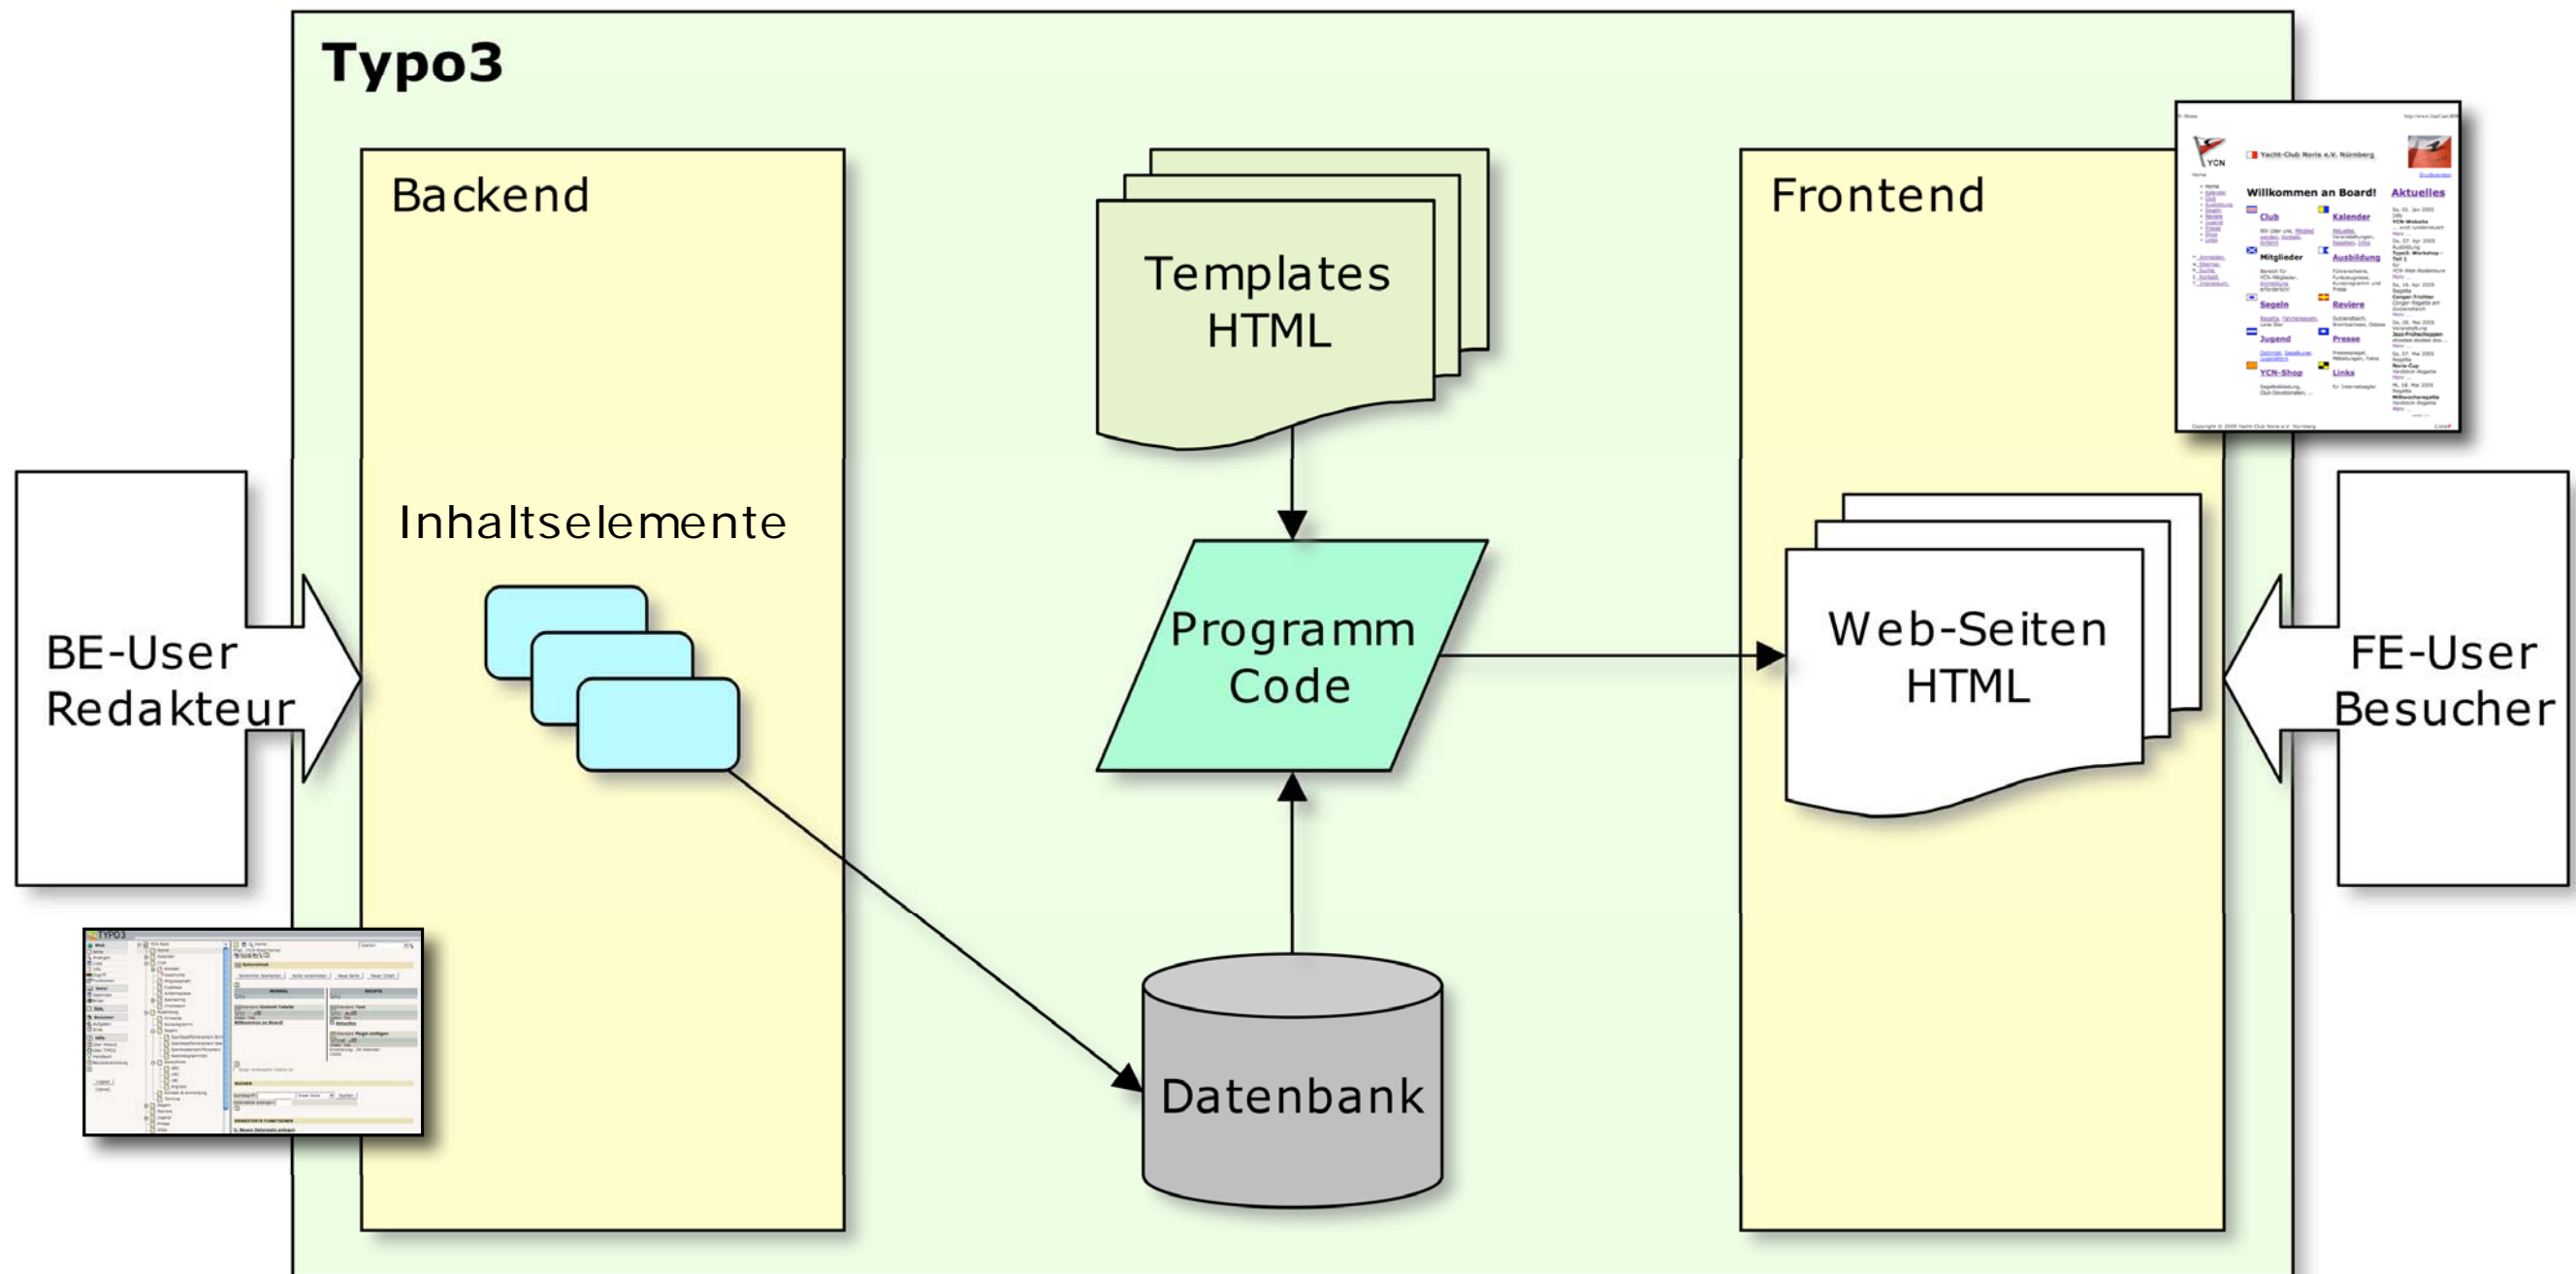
Typo3

Backend

Templates HTML

Frontend

Inhaltselemente

BE-User Redakteur

Programm Code

Web-Seiten HTML

FE-User Besucher

Datenbank

YCN

Yacht-Club Noris e.V. Nürnberg

Willkommen an Board!

Aktuelles

Club

Kalender

Mitglieder

Ausbildung

Segeln

Reviere

Jugend

Presse

YCN-Shop

Links

TYPO3

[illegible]